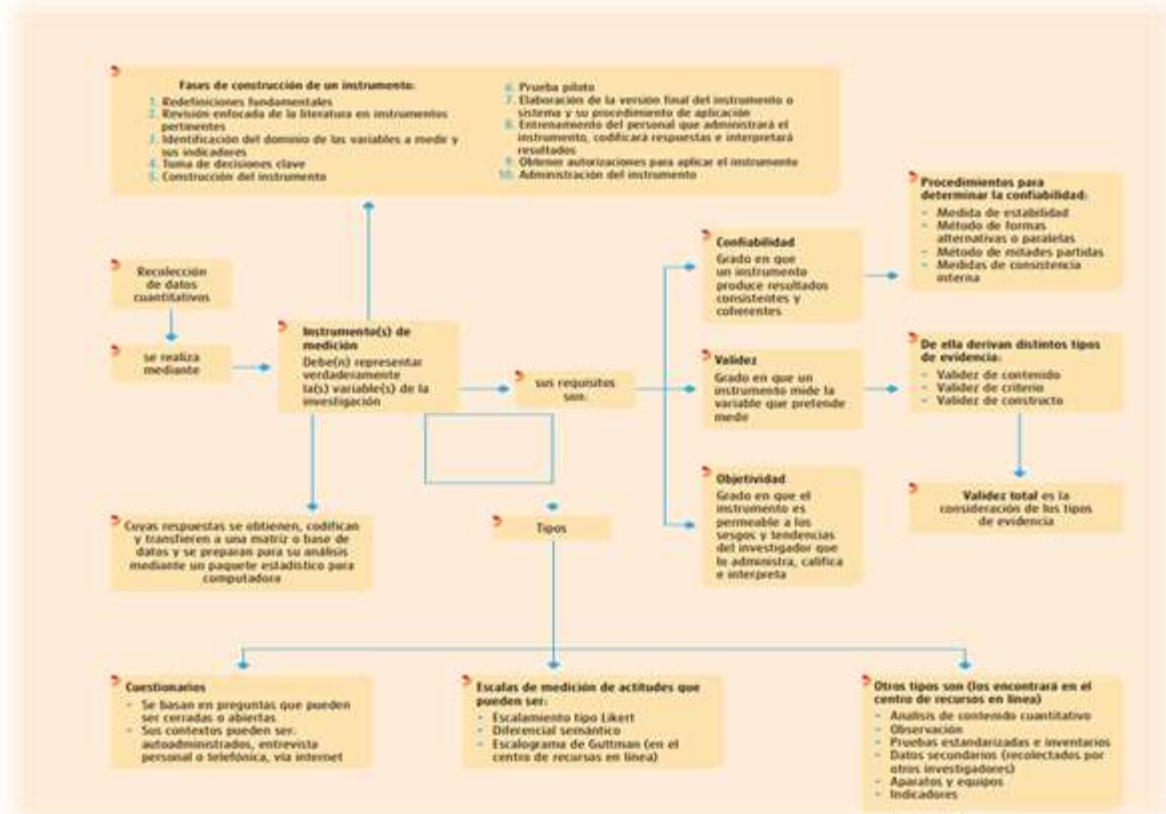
Fases de construcción de un instrumento:
1. Redefiniciones fundamentales
2. Revisión enfocada de la literatura en instrumentos pertinentes
3. Identificación del dominio de las variables a medir y sus indicadores
4. Toma de decisiones clave
5. Construcción del instrumento
6. Prueba piloto
7. Elaboración de la versión final del instrumento o sistema y su procedimiento de aplicación
8. Entrenamiento del personal que administrará el instrumento, codificará respuestas e interpretará resultados
9. Obtener autorizaciones para aplicar el instrumento
10. Administración del instrumento

Recolección de datos cuantitativos

se realiza mediante

Instrumento(s) de medición
Debe(n) representar verdaderamente la(s) variable(s) de la investigación

sus requisitos son:

Confiabilidad
Grado en que un instrumento produce resultados consistentes y coherentes

Procedimientos para determinar la confiabilidad:
- Medida de estabilidad
- Método de formas alternativas o paralelas
- Método de mitades partidas
- Medidas de consistencia interna

Validez
Grado en que un instrumento mide la variable que pretende medir

De ella derivan distintos tipos de evidencia:
- Validez de contenido
- Validez de criterio
- Validez de constructo

Validez total es la consideración de los tipos de evidencia

Objetividad
Grado en que el instrumento es permeable a los sesgos y tendencias del investigador que lo administra, califica e interpreta

Cuyas respuestas se obtienen, codifican y transfieren a una matriz o base de datos y se preparan para su análisis mediante un paquete estadístico para computadora

Tipos

Cuestionarios
- Se basan en preguntas que pueden ser cerradas o abiertas
- Sus contextos pueden ser: autoadministrados, entrevista personal o telefónica, vía internet

Escalas de medición de actitudes que pueden ser:
- Escalamiento tipo Likert
- Diferencial semántico
- Escalograma de Guttman (en el centro de recursos en línea)

Otros tipos son (los encontrará en el centro de recursos en línea)
- Análisis de contenido cuantitativo
- Observación
- Pruebas estandarizadas e inventarios
- Datos secundarios (recolectados por otros investigadores)
- Aparatos y equipos
- Indicadores